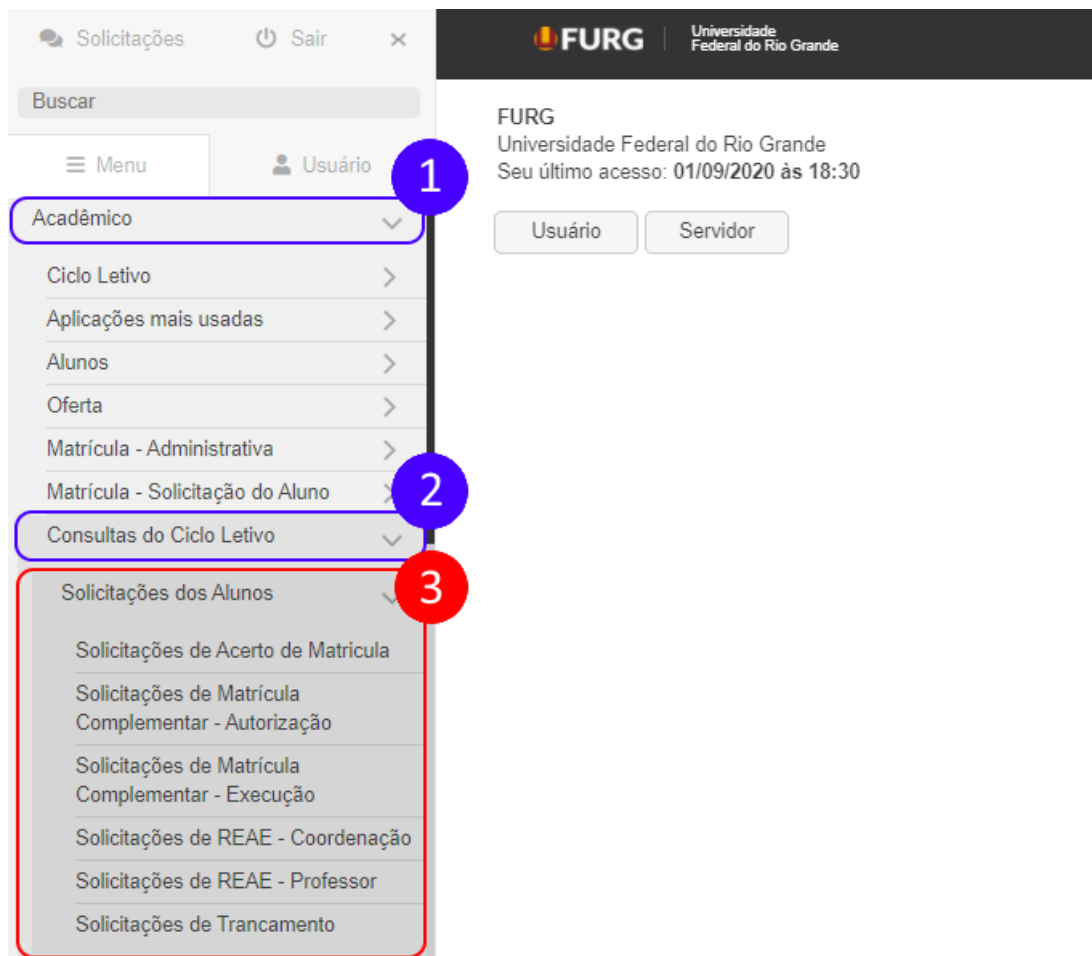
Solicitações Sair ×

Buscar

Menu Usuário

Acadêmico

Ciclo Letivo

Aplicações mais usadas

Alunos

Oferta

Matrícula - Administrativa

Matrícula - Solicitação do Aluno

Consultas do Ciclo Letivo

Solicitações dos Alunos

Solicitações de Acerto de Matricula

Solicitações de Matrícula Complementar - Autorização

Solicitações de Matrícula Complementar - Execução

Solicitações de REAE - Coordenação

Solicitações de REAE - Professor

Solicitações de Trancamento

1

2

3

FURG Universidade Federal do Rio Grande

FURG
Universidade Federal do Rio Grande
Seu último acesso: 01/09/2020 às 18:30

Usuário Servidor